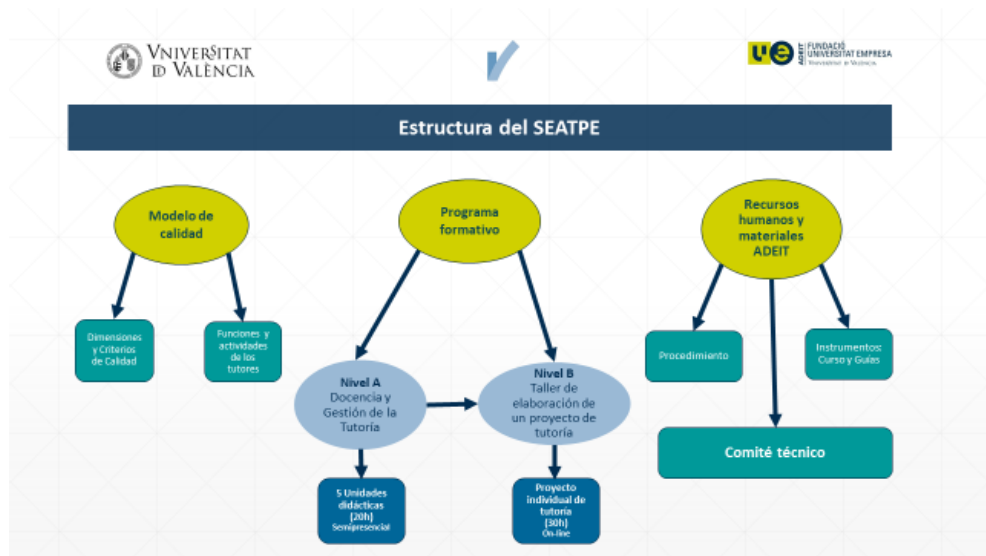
VNIVERSITAT DE VALÈNCIA

ue ADEIT FUNDACIÓ UNIVERSITAT EMPRESA Universitat de València

Estructura del SEATPE

Modelo de calidad

Dimensiones y Criterios de Calidad

Funciones y actividades de los tutores

Programa formativo

Nivel A Docencia y Gestión de la Tutoría

Nivel B Taller de elaboración de un proyecto de tutoría

5 Unidades didácticas (20h) Semipresencial

Proyecto individual de tutoría (30h) On-line

Recursos humanos y materiales ADEIT

Procedimiento

Instrumentos: Curso y Guías

Comité técnico